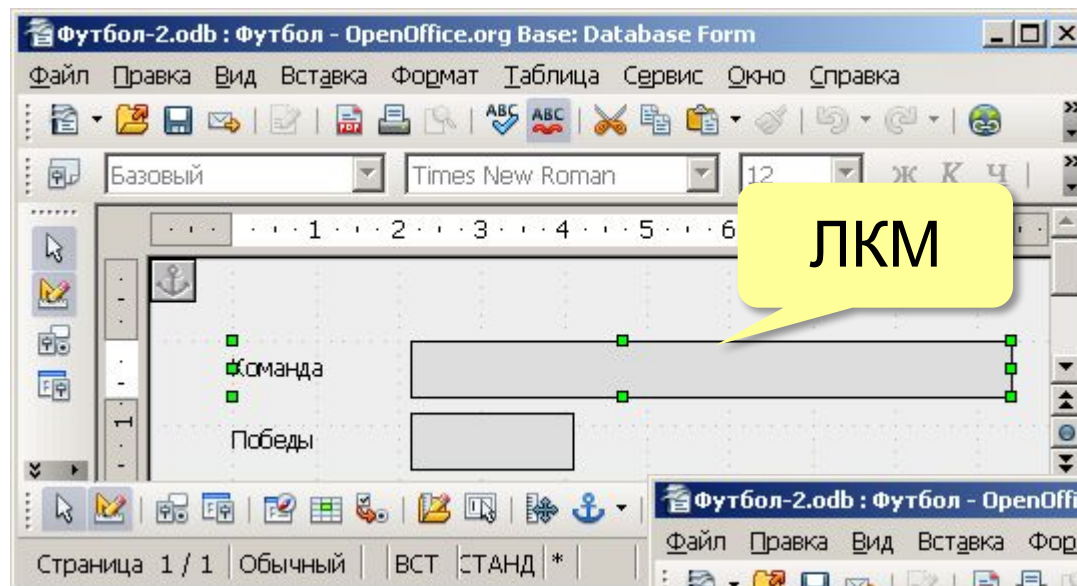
Футбол-2.odb : Футбол - OpenOffice.org Base: Database Form

Файл Правка Вид Вставка Формат Таблица Сервис Окно Справка

Базовый

Times New Roman

12

Ж К Ч

1 2 3 4 5 6

ЛКМ

Команда

Победы

Футбол-2.odb : Футбол - OpenOffi

Файл Правка Вид Вставка Фор

Страница 1 / 1 Обычный ВСТ СТАНД *